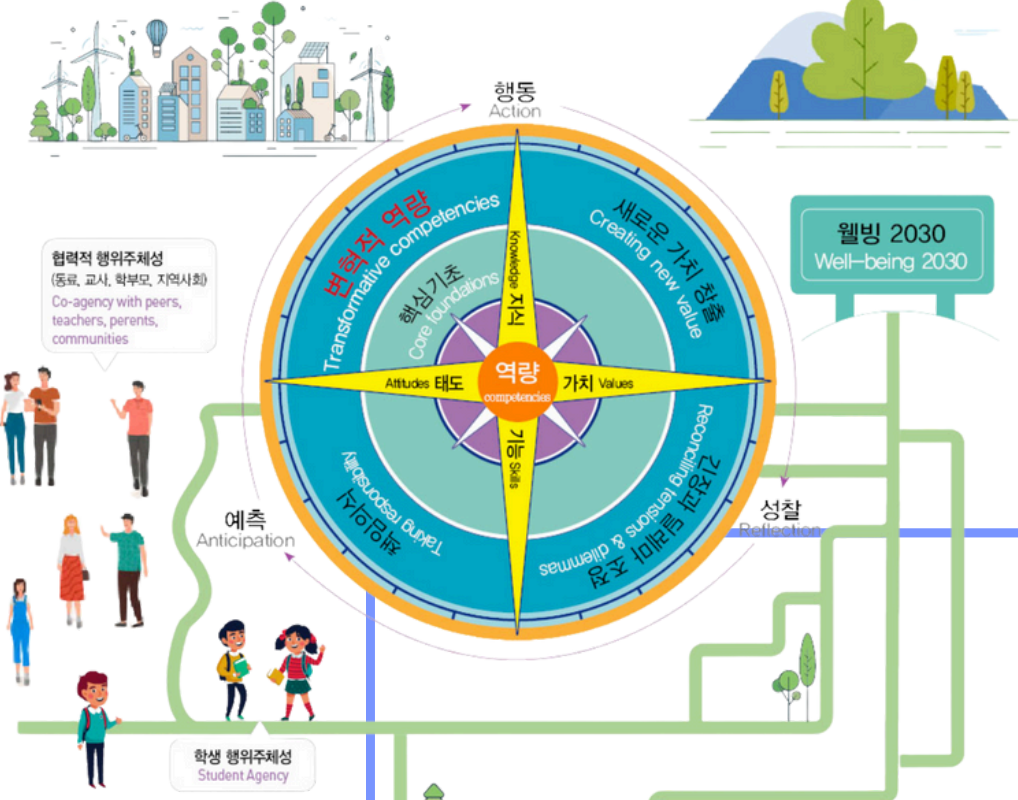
행동
Action

웰빙 2030
Well-being 2030

협력적 행위주체성
(동료, 교사, 학부모, 지역사회)
Co-agency with peers, teachers, perents, communities

변혁적 역량
Transformative competencies

새로운 가치 창출
Creating new value

핵심기초
Core foundations

Knowledge 지식

Attitudes 태도

역량
competencies

가치 Values

기능 Skills

책임의식
Taking responsibility

긴장과 딜레마 조정
Reconciling tensions & dilemmas

예측
Anticipation

성찰
Reflection

학생 행위주체성
Student Agency